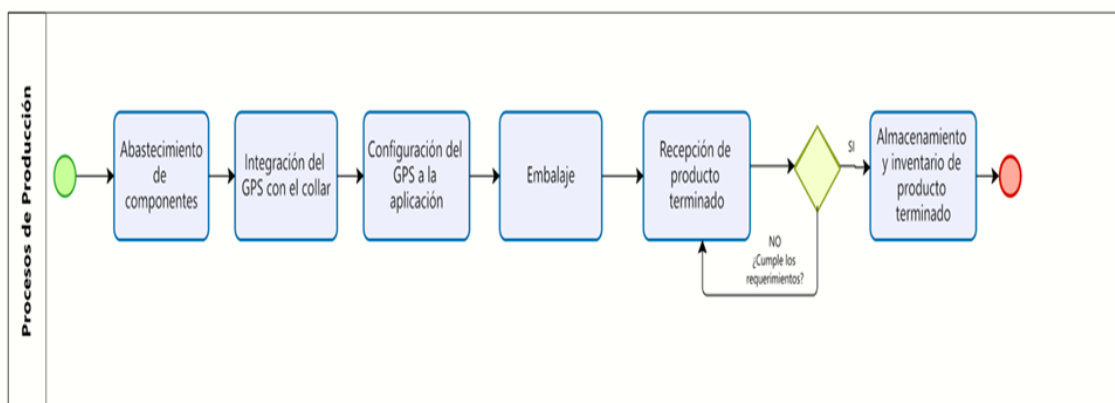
Procesos de Producción

Abastecimiento de componentes

Integración del GPS con el collar

Configuración del GPS a la aplicación

Embalaje

Recepción de producto terminado

SI

Almacenamiento y inventario de producto terminado

NO
¿Cumple los requerimientos?